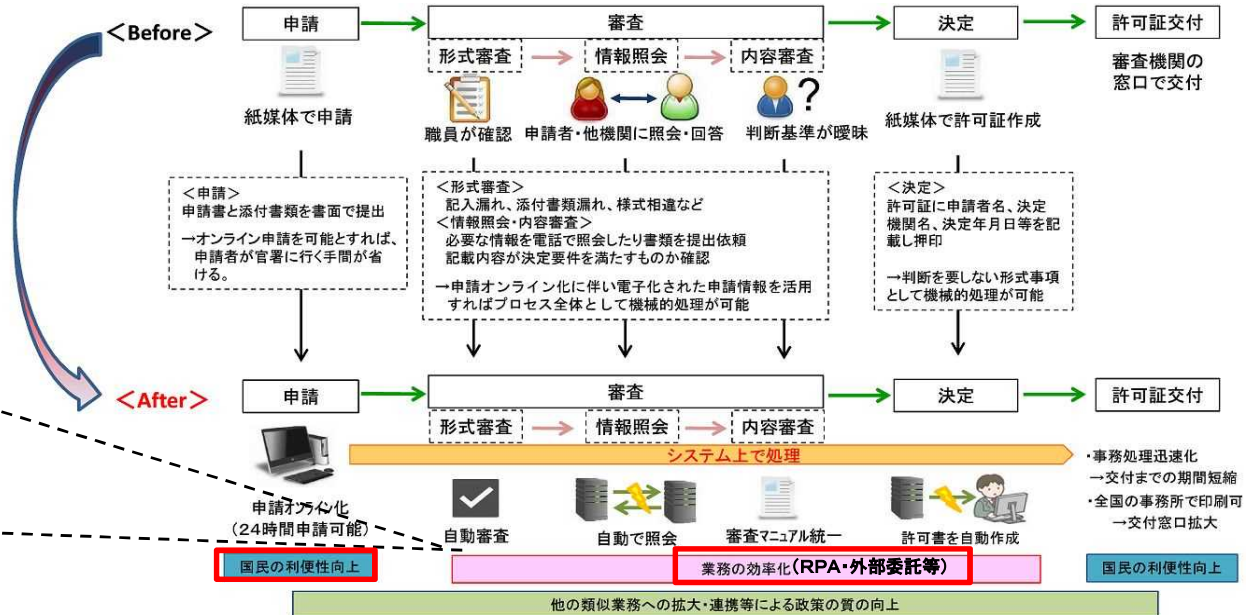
＜Before＞

申請

審査

形式審査

情報照会

内容審査

決定

許可証交付

審査機関の窓口で交付

紙媒体で申請

職員が確認

申請者・他機関に照会・回答

判断基準が曖昧

紙媒体で許可証作成

＜申請＞
申請書と添付書類を書面で提出
→オンライン申請を可能とすれば、申請者が官署に行く手間が省ける。

＜形式審査＞
記入漏れ、添付書類漏れ、様式相違など
＜情報照会・内容審査＞
必要な情報を電話で照会したり書類を提出依頼
記載内容が決定要件を満たすものか確認
→申請オンライン化に伴い電子化された申請情報を活用すればプロセス全体として機械的処理が可能

＜決定＞
許可証に申請者名、決定機関名、決定年月日等を記載し押印
→判断を要しない形式事項として機械的処理が可能

＜After＞

申請

審査

形式審査

情報照会

内容審査

決定

許可証交付

システム上で処理

・事務処理迅速化
→交付までの期間短縮
・全国の事務所で印刷可
→交付窓口拡大

申請オンライン化
（24時間申請可能）

自動審査

自動で照会

審査マニュアル統一

許可書を自動作成

国民の利便性向上

業務の効率化（RPA・外部委託等）

国民の利便性向上

他の類似業務への拡大・連携等による政策の質の向上